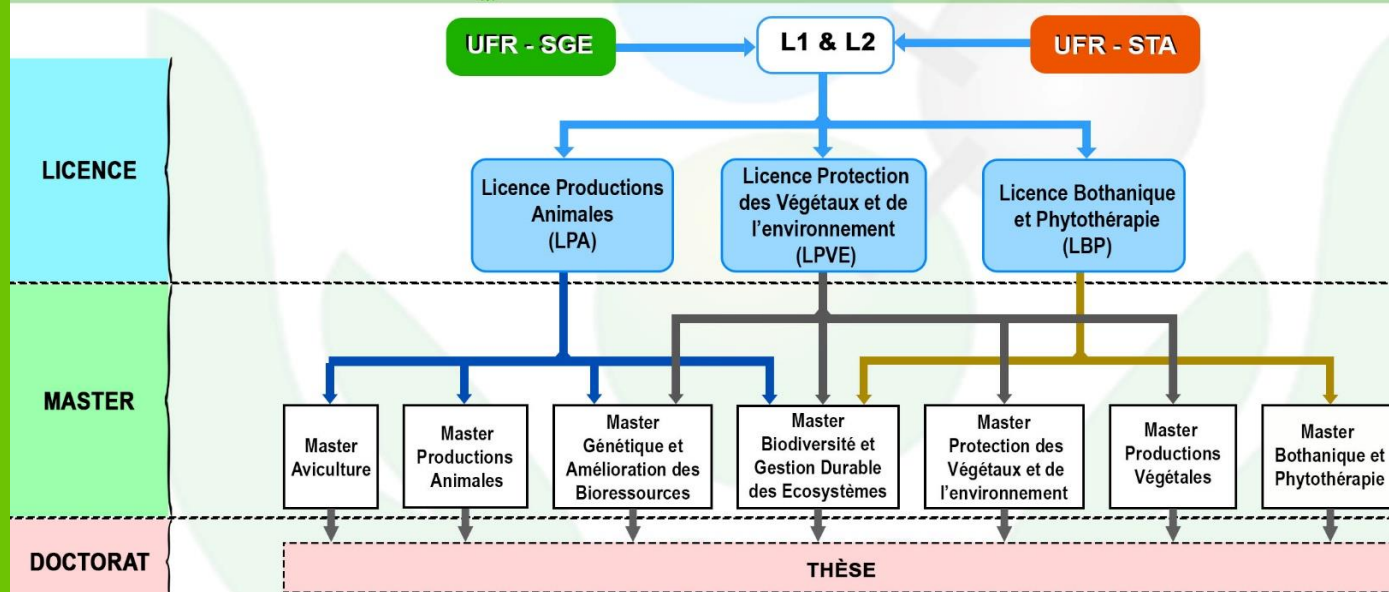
UFR - SGE

L1 & L2

UFR - STA

LICENCE

Licence Productions Animales (LPA)

Licence Protection des Végétaux et de l'environnement (LPVE)

Licence Bothanique et Phytothérapie (LBP)

MASTER

Master Aviculture

Master Productions Animales

Master Génétique et Amélioration des Bioressources

Master Biodiversité et Gestion Durable des Ecosystèmes

Master Protection des Végétaux et de l'environnement

Master Productions Végétales

Master Bothanique et Phytothérapie

DOCTORAT

THÈSE